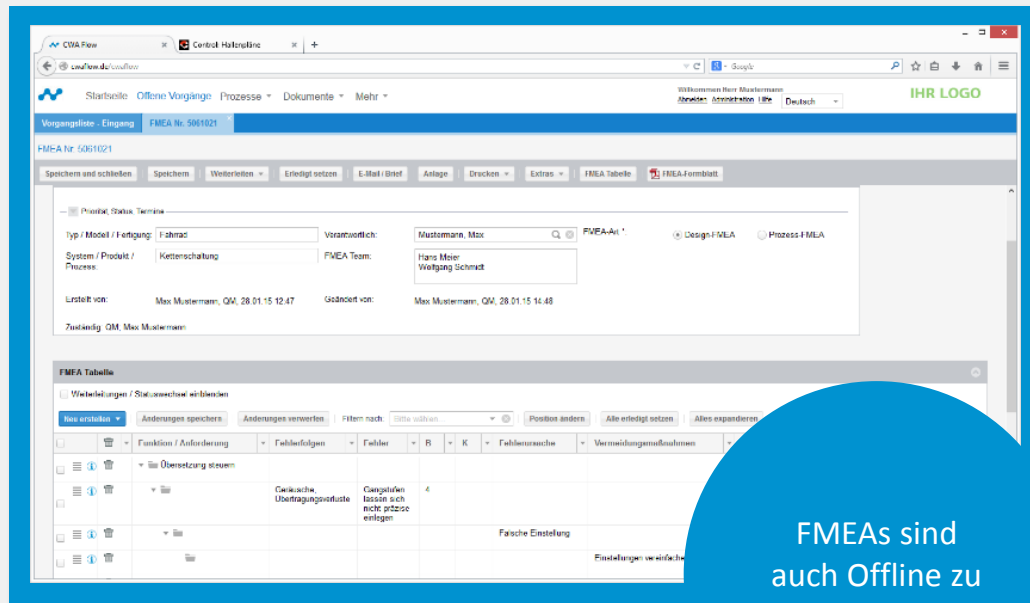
CWA Flow × Controll Hallenpläne × +

cwaflow.de/cwaflow

Google

Startseite Offene Vorgänge Prozesse ▾ Dokumente ▾ Mehr ▾

Willkommen Herr Mustermann
Abmelden Administration Hilfe Deutsch

IHR LOGO

Vorgangsliste - Eingang FMEA Nr. 5061021

FMEA Nr. 5061021

Speichern und schließen | Speichern | Weiterleiten ▾ | Erledigt setzen | E-Mail / Brief | Anlage | Drucken ▾ | Extras ▾ | FMEA Tabelle | FMEA-Formblatt

Priorität, Status, Termine

Typ / Modell / Fertigung: Fahrrad
Verantwortlich: Mustermann, Max
FMEA-Art: * Design-FMEA Prozess-FMEA
System / Produkt / Prozess: Kettenschaltung
FMEA Team: Hans Meier Wolfgang Schmidt
Erstellt von: Max Mustermann, QM, 28.01.15 12:47
Geändert von: Max Mustermann, QM, 28.01.15 14:48
Zuständig: QM, Max Mustermann

FMEA Tabelle

Weiterleitungen / Statuswechsel einblenden

Neu erstellen ▾ | Änderungen speichern | Änderungen verwerfen | Filtern nach: Bitte wählen | Position ändern | Alle erledigt setzen | Alles expandieren

| | | Funktion / Anforderung | Fehlerfolgen | Fehler | B | K | Fehlerursache | Vermeidungsmaßnahmen |
|---|---|---|---|---|---|---|---|---|
| | | Übersetzung steuern | | | | | | |
| | | | Geräusche, Übertragungsverluste | Gangstufen lassen sich nicht präzise einlegen | 4 | | | |
| | | | | | | | Falsche Einstellung | |
| | | | | | | | | Einstellungen vereinfac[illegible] |

FMEAs sind auch Offline zu